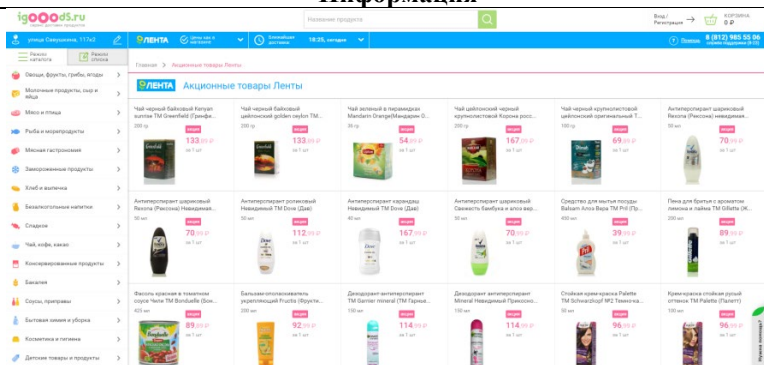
Информация

igooods.ru

Название продукта

Вход / Регистрация

КОРЗИНА 0 ₽

улица Савушкина, 117к2

ЛЕНТА

Цены как в магазине

Ближайшая доставка 18:35, сегодня

Помощь

8 (812) 985 55 06

Режим каталога

Режим списка

Овощи, фрукты, грибы, ягоды

Молочные продукты, сыр и яйца

Мясо и птица

Рыба и морепродукты

Мясная гастрономия

Замороженные продукты

Хлеб и выпечка

Безалкогольные напитки

Сладкое

Чай, кофе, какао

Консервированные продукты

Бакалея

Соусы, приправы

Бытовая химия и уборка

Косметика и гигиена

Детские товары и продукты

Главная > Акционные товары Ленты

ЛЕНТА Акционные товары Ленты

Чай черный байховый Кенийский sunrise ТМ Greenfield (Гринфи...
200 гр
акция
133 ₽
за 1 шт

Чай черный байховый цейлонский golden ceylon ТМ...
200 гр
акция
133 ₽
за 1 шт

Чай зеленый в пирамидках Mandarin Orange(Мандарин О...
36 гр
акция
54 ₽
за 1 шт

Чай цейлонский черный крупнолистовой Корона росс...
200 гр
акция
167 ₽
за 1 шт

Чай черный крупнолистовой цейлонский оригинальный Т...
100 гр
акция
69 ₽
за 1 шт

Антиперспирант шариковый Rexona (Рексона) невидимая...
50 мл
акция
70 ₽
за 1 шт

Антиперспирант шариковый Rexona (Рексона) Невидимая...
50 мл
акция
70 ₽
за 1 шт

Антиперспирант роликовый Невидимый ТМ Dove (Дав)
50 мл
акция
112 ₽
за 1 шт

Антиперспирант-карандаш Невидимый ТМ Dove (Дав)
40 мл
акция
167 ₽
за 1 шт

Антиперспирант шариковый Свежесть бамбука и алоэ вер...
50 мл
акция
70 ₽
за 1 шт

Средство для мытья посуды Balsam Алоэ Вера ТМ Pril (Пр...
450 мл
акция
39 ₽
за 1 шт

Пена для бритья с ароматом лимона и лайма ТМ Gillette (Ж...
200 мл
акция
89 ₽
за 1 шт

Фасоль красная в томатном соусе Чили ТМ Bonduelle (Бон...
425 мл
акция
89 ₽
за 1 шт

Бальзам-ополаскиватель укрепляющий Fructis (Фрукти...
200 мл
акция
92 ₽
за 1 шт

Дезодорант-антиперспирант ТМ Garnier mineral (ТМ Гарнье...
150 мл
акция
114 ₽
за 1 шт

Дезодорант антиперспирант Mineral Невидимый Прикосно...
150 мл
акция
114 ₽
за 1 шт

Стойкая крем-краска Palette ТМ Schwarzkopf №3 Темнока...
50 мл
акция
96 ₽
за 1 шт

Крем-краска стойкая русый оттенок ТМ Palette (Палетт)
50 мл
акция
96 ₽
за 1 шт

Нужна помощь?